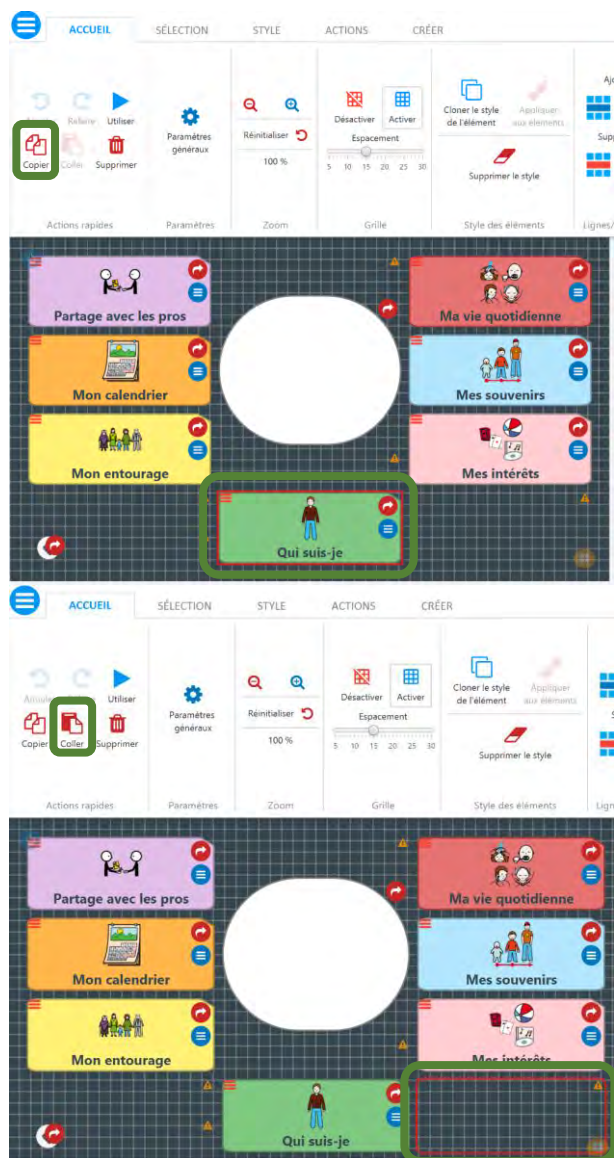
ACCUEIL SÉLECTION STYLE ACTIONS CRÉER

Refaire Utiliser
Copier Coller Supprimer
Actions rapides

Paramètres généraux
Paramètres

Réinitialiser
100 %
Zoom

Désactiver Activer
Espacement
5 10 15 20 25 30
Grille

Cloner le style de l'élément
Appliquer aux éléments
Supprimer le style
Style des éléments

Ajo
Sup
Lignes/

Partage avec les pros
Ma vie quotidienne
Mon calendrier
Mes souvenirs
Mon entourage
Mes intérêts
Qui suis-je

ACCUEIL SÉLECTION STYLE ACTIONS CRÉER

Annuler Utiliser
Copier Coller Supprimer
Actions rapides

Paramètres généraux
Paramètres

Réinitialiser
100 %
Zoom

Désactiver Activer
Espacement
5 10 15 20 25 30
Grille

Cloner le style de l'élément
Appliquer aux éléments
Supprimer le style
Style des éléments

Lign

Partage avec les pros
Ma vie quotidienne
Mon calendrier
Mes souvenirs
Mon entourage
Mes intérêts
Qui suis-je